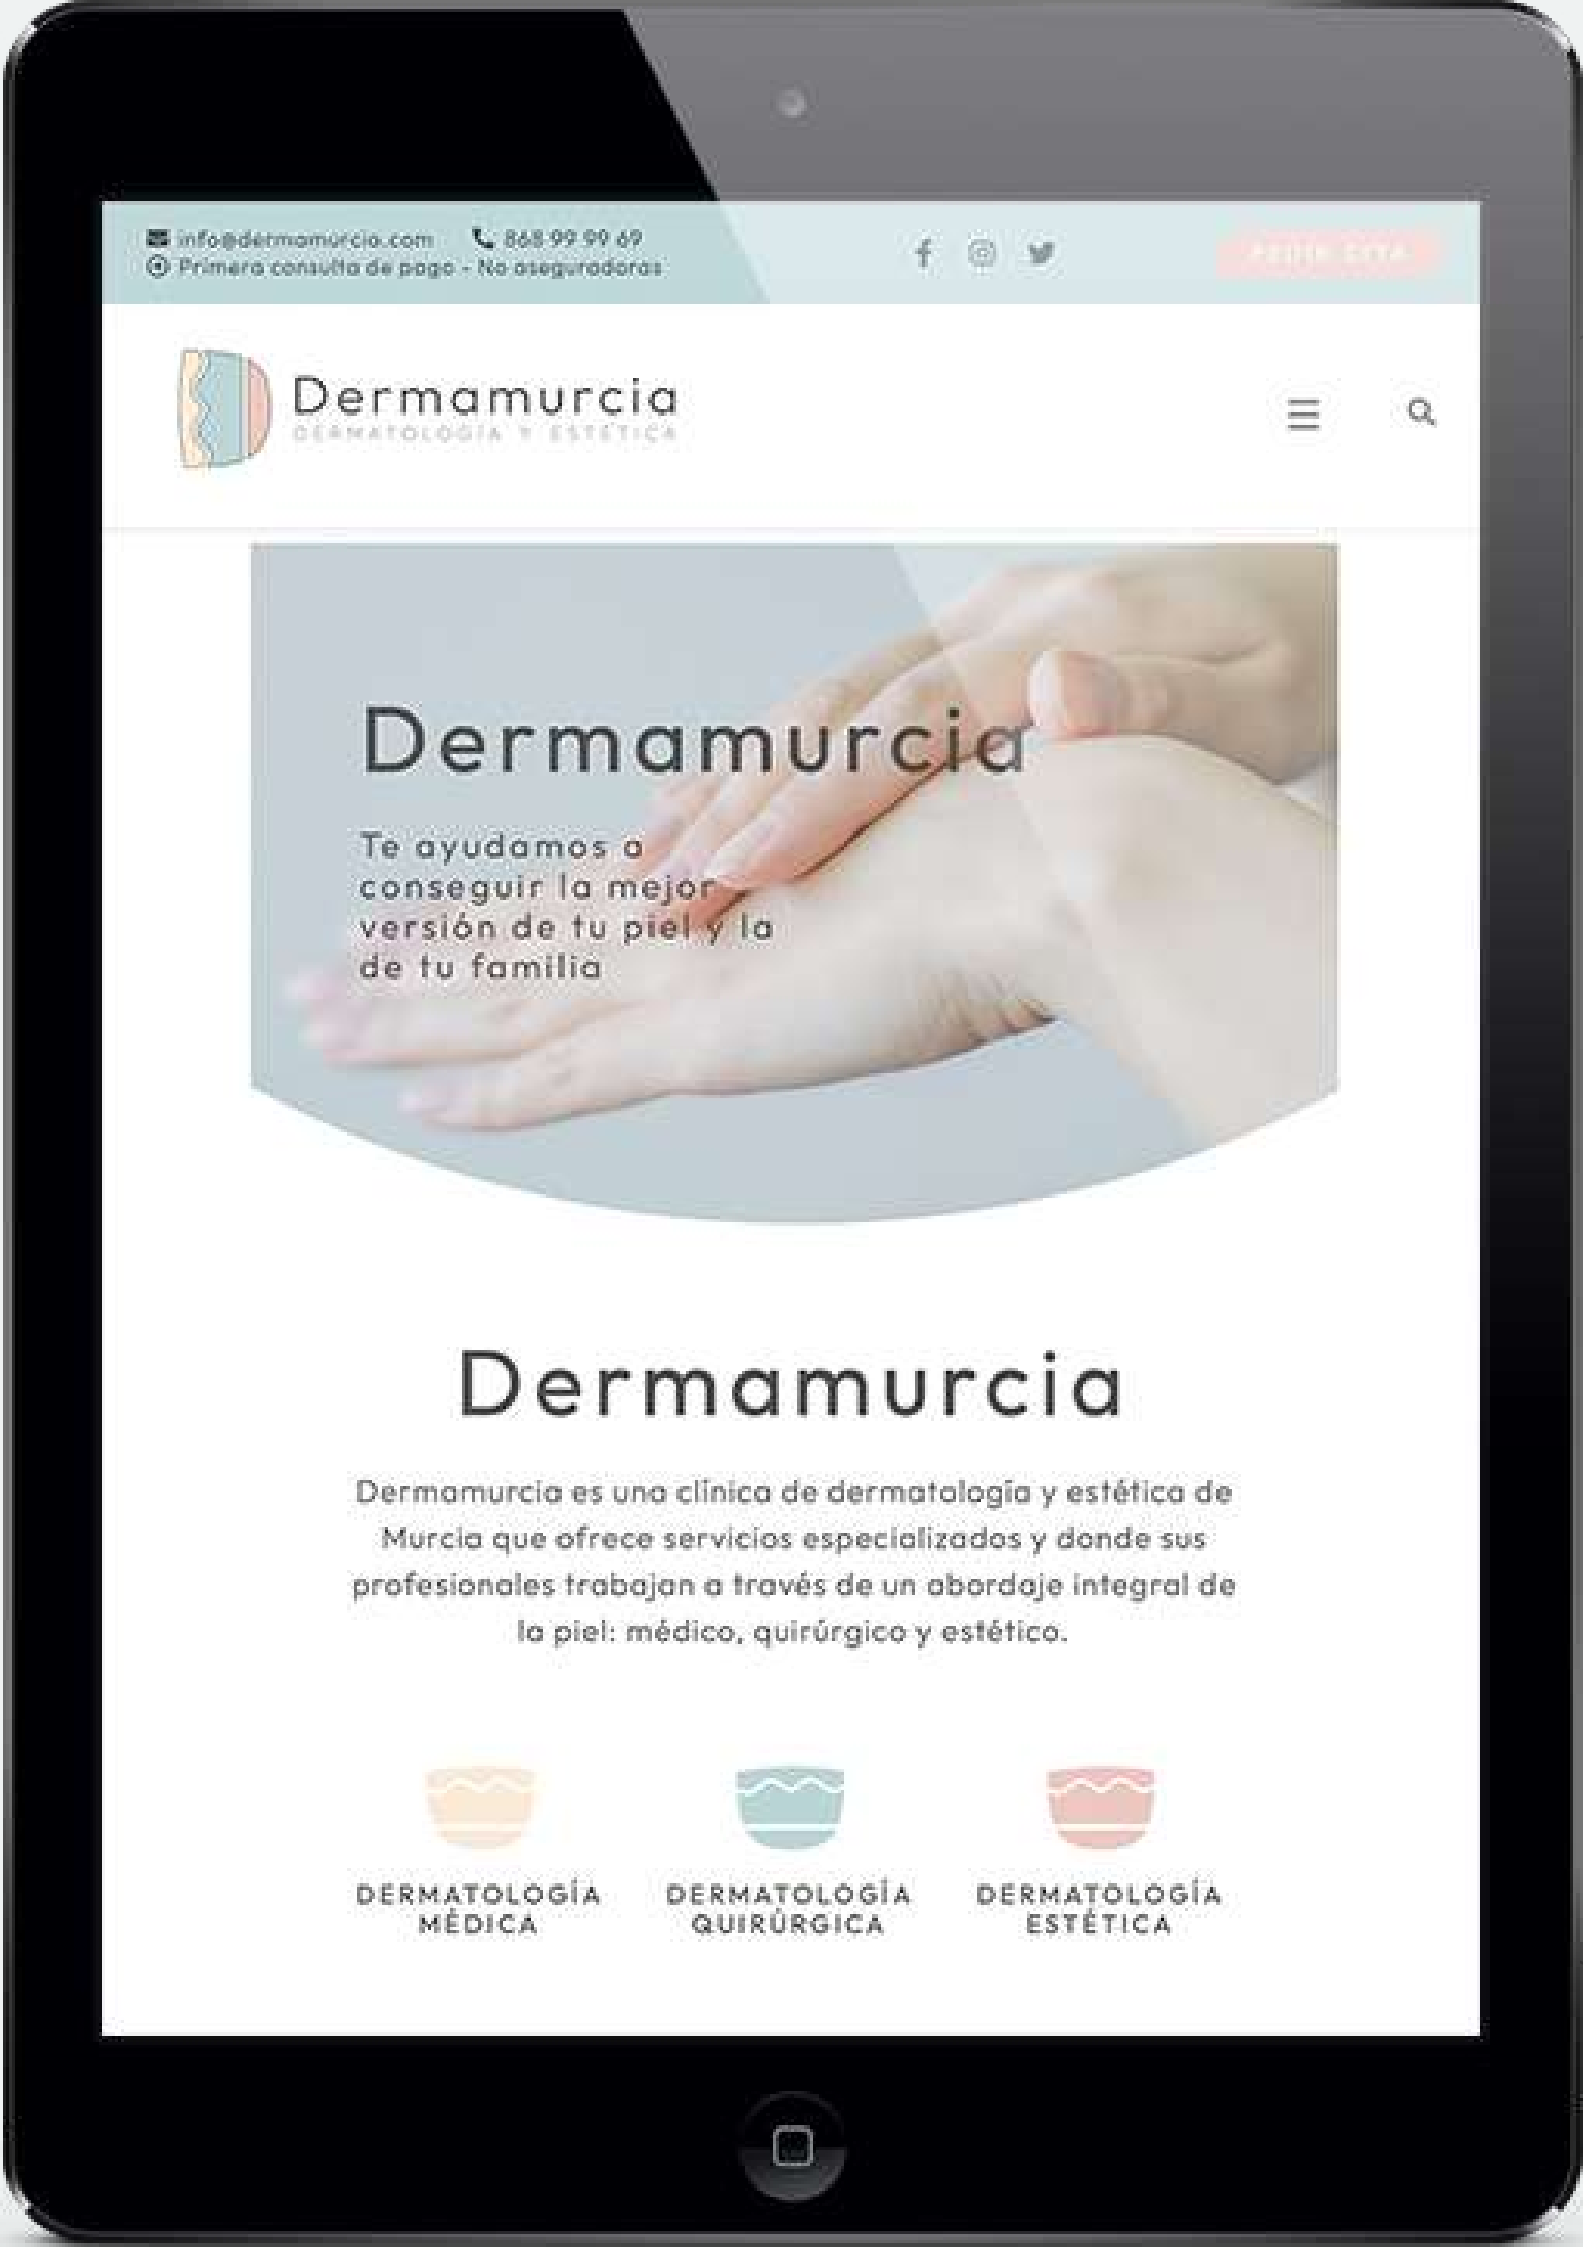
info@dermamurcia.com 868 99 99 69
Primera consulta de pago - No aseguradoras

PEDIR CITA

Dermamurcia
DERMATOLOGÍA Y ESTÉTICA

Dermamurcia

Te ayudamos a conseguir la mejor versión de tu piel y la de tu familia

Dermamurcia

Dermamurcia es una clínica de dermatología y estética de Murcia que ofrece servicios especializados y donde sus profesionales trabajan a través de un abordaje integral de la piel: médico, quirúrgico y estético.

DERMATOLOGÍA MÉDICA

DERMATOLOGÍA QUIRÚRGICA

DERMATOLOGÍA ESTÉTICA